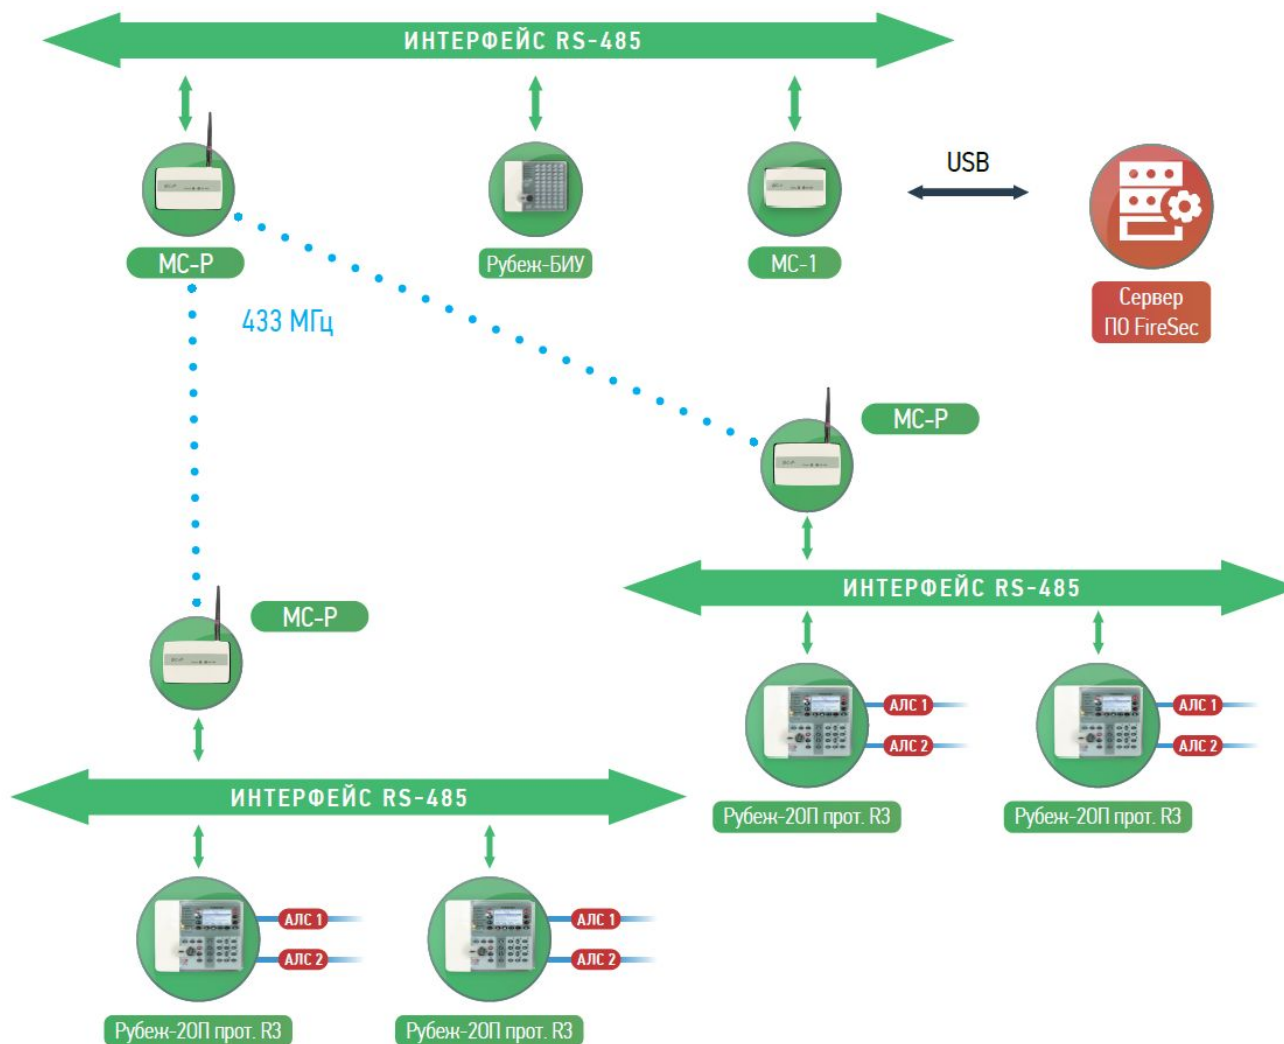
ИНТЕРФЕЙС RS-485

МС-Р

Рубеж-БИУ

МС-1

USB

Сервер ПО FireSec

433 МГц

МС-Р

ИНТЕРФЕЙС RS-485

МС-Р

АЛС 1
АЛС 2
Рубеж-20П прот. R3

АЛС 1
АЛС 2
Рубеж-20П прот. R3

ИНТЕРФЕЙС RS-485

АЛС 1
АЛС 2
Рубеж-20П прот. R3

АЛС 1
АЛС 2
Рубеж-20П прот. R3